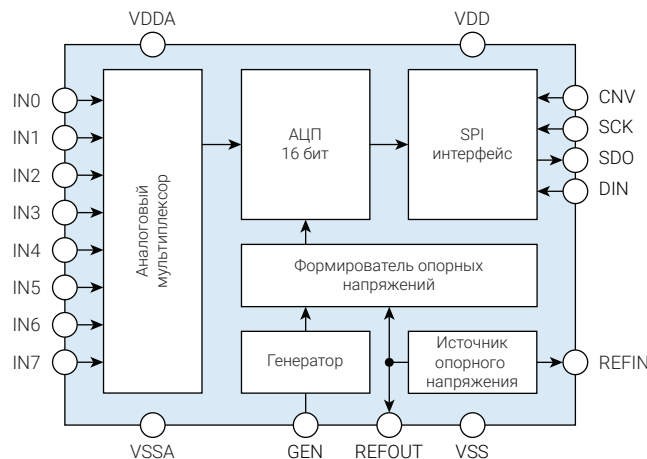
VDDA

VDD

IN0

IN1

IN2

IN3

IN4

IN5

IN6

IN7

Аналоговый мультиплексор

АЦП 16 бит

SPI интерфейс

CNV

SCK

SDO

DIN

Формирователь опорных напряжений

Генератор

Источник опорного напряжения

REFIN

VSSA

GEN

REFOUT

VSS